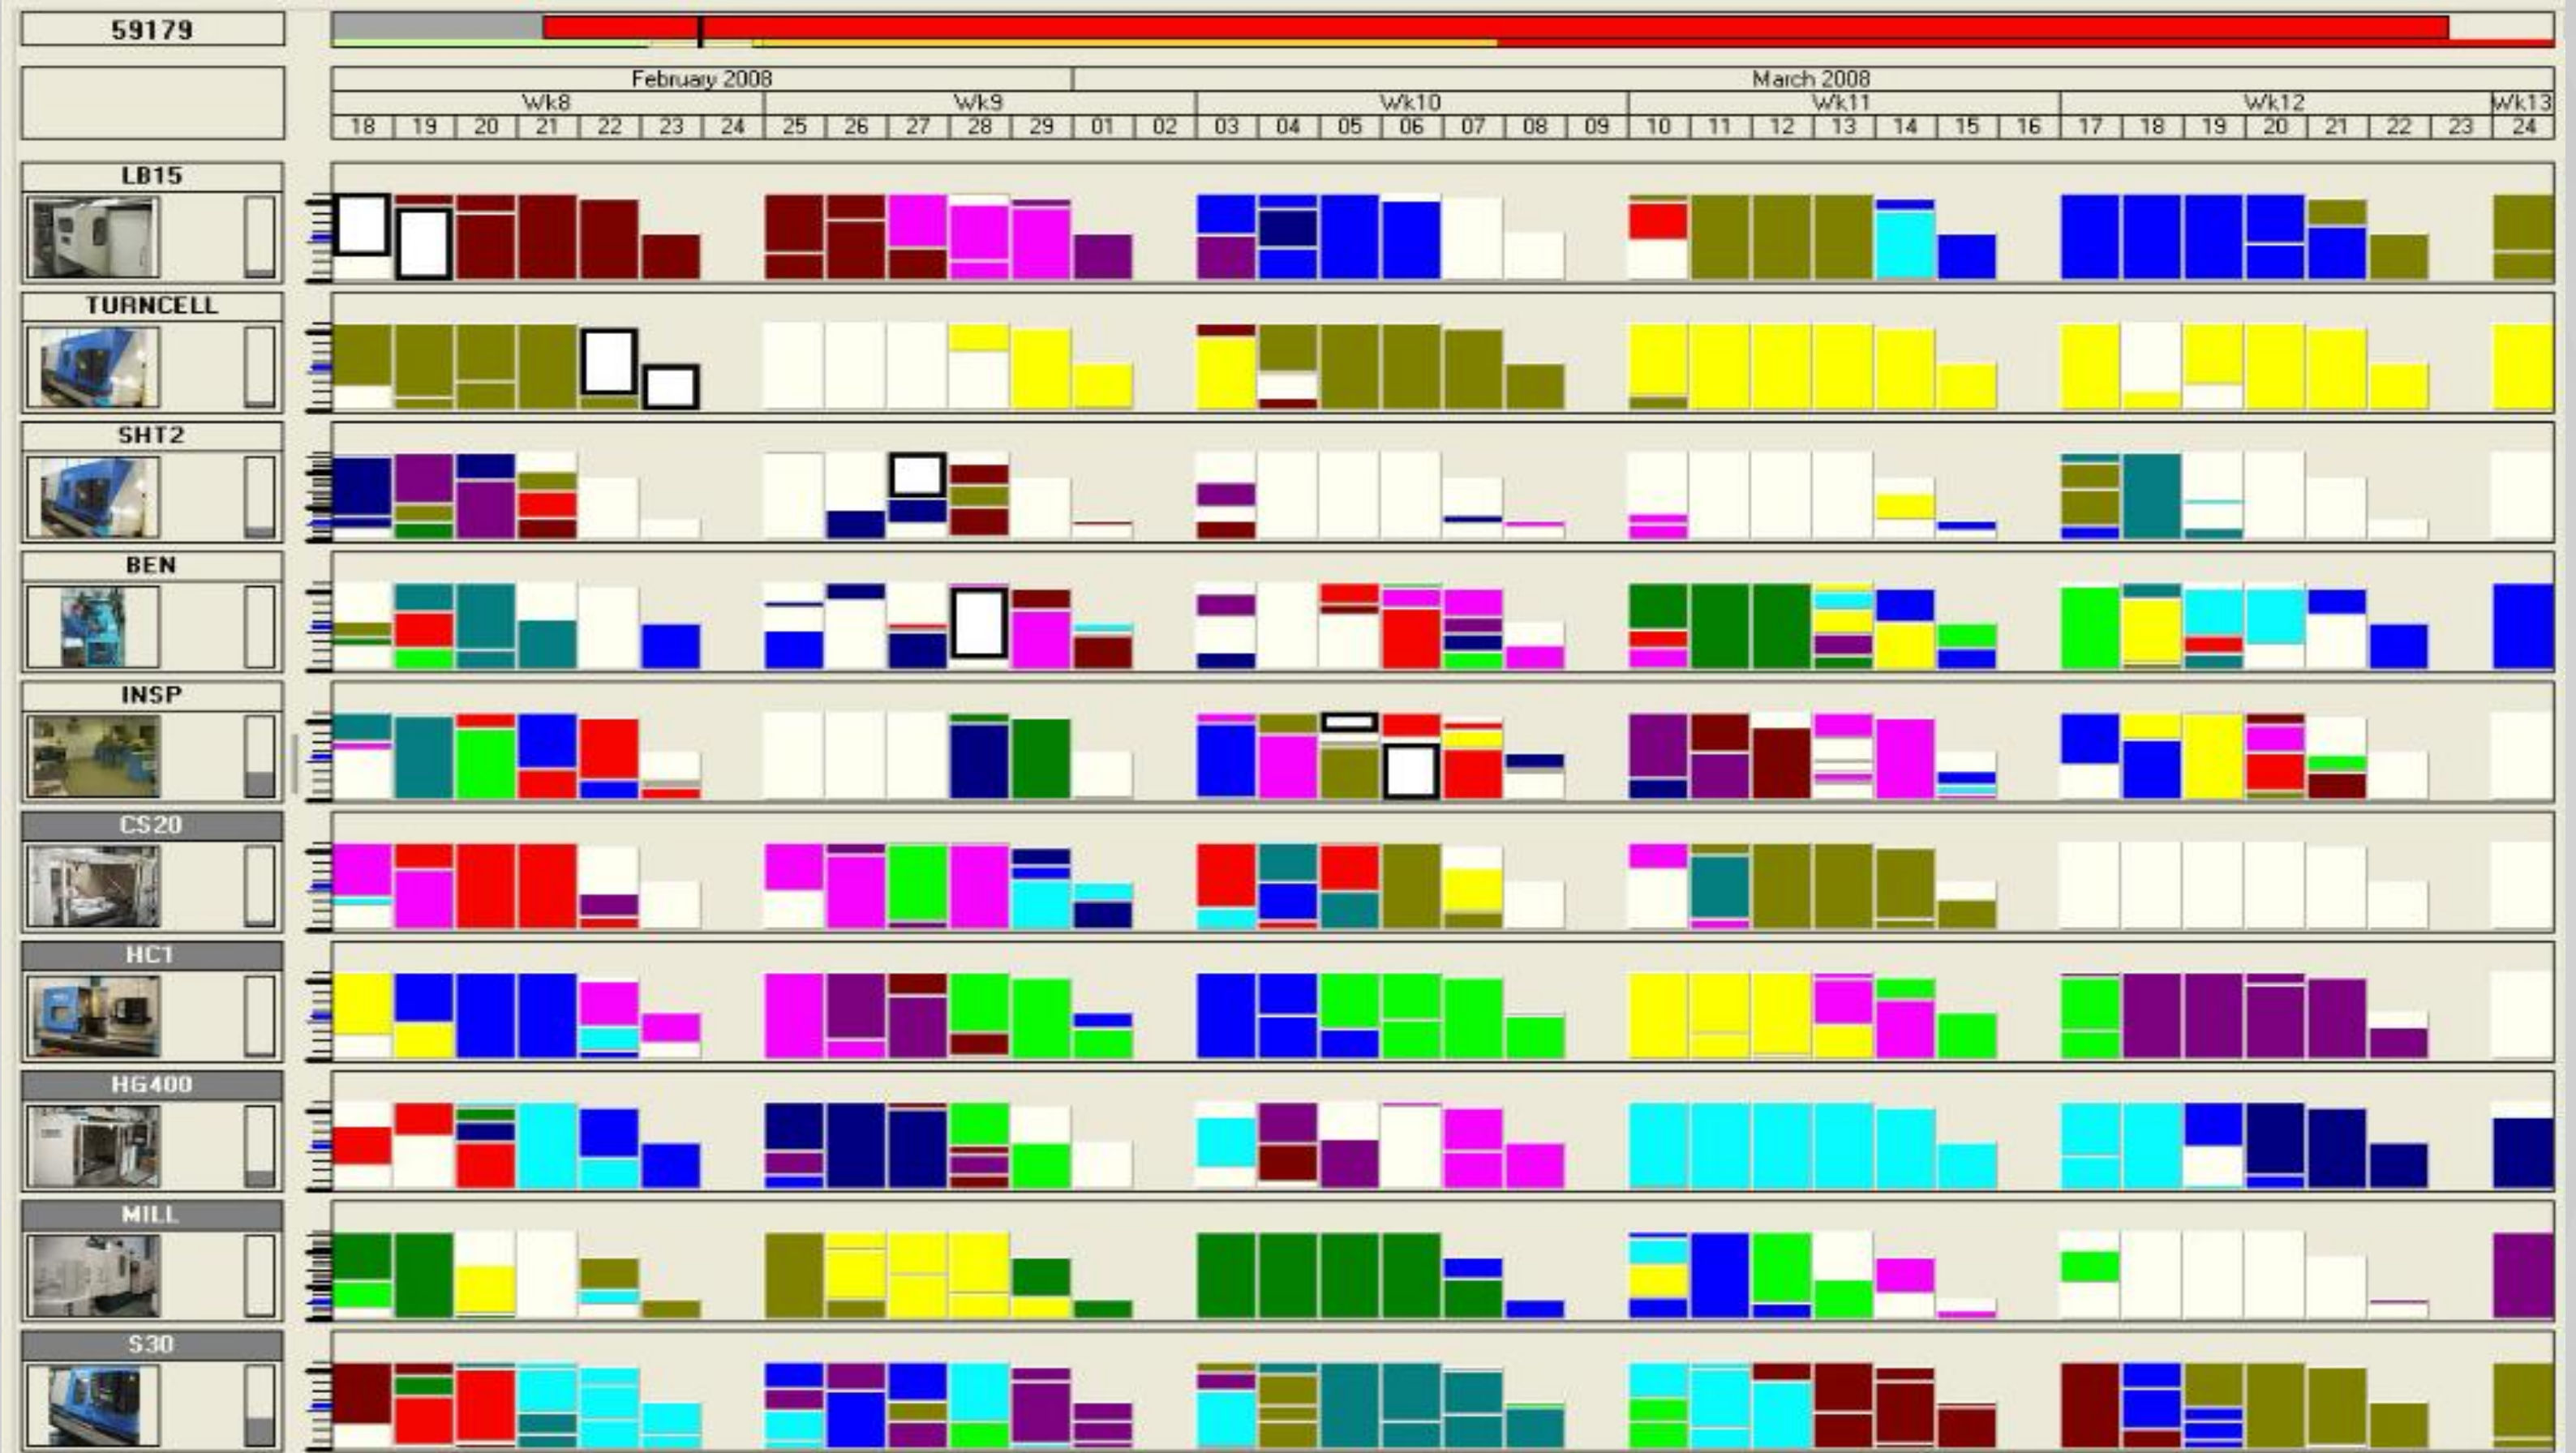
59179

February 2008 March 2008

Wk8 Wk9 Wk10 Wk11 Wk12 Wk13

18 19 20 21 22 23 24 25 26 27 28 29 01 02 03 04 05 06 07 08 09 10 11 12 13 14 15 16 17 18 19 20 21 22 23 24

LB15

TURNCELL

SHT2

BEN

INSP

CS20

HC1

HG400

MILL

S30